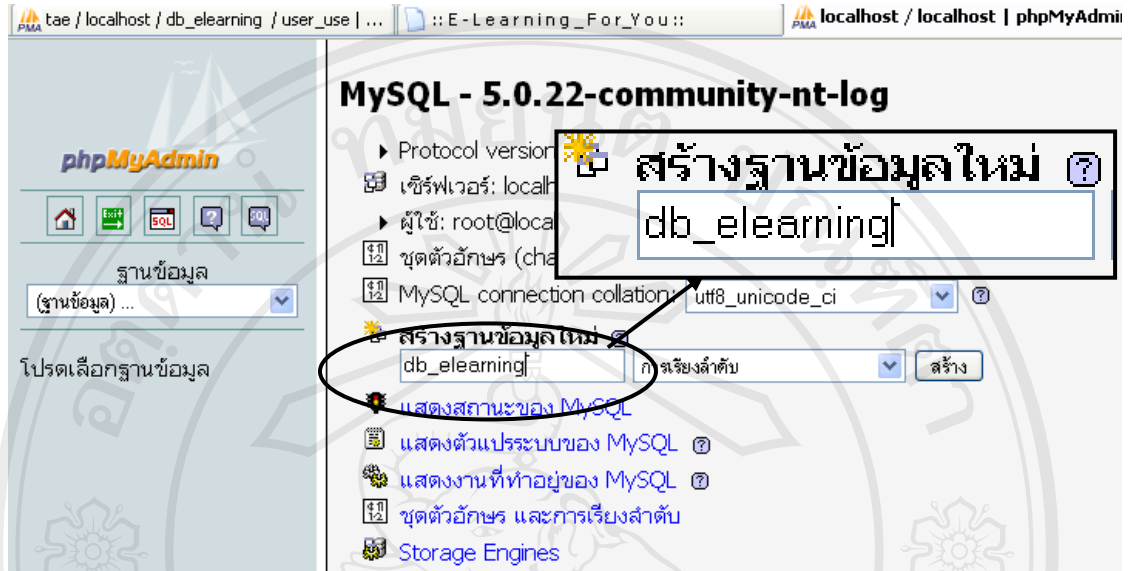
tae / localhost / db_elearning / user_use | ... :: E-Learning_For_You:: localhost / localhost | phpMyAdmin

phpMyAdmin

ฐานข้อมูล
(ฐานข้อมูล) ...

โปรดเลือกฐานข้อมูล

MySQL - 5.0.22-community-nt-log

Protocol version

เซิร์ฟเวอร์: localh

ผู้ใช้: root@local

ชุดตัวอักษร (cha

MySQL connection collation: utf8_unicode_ci

สร้างฐานข้อมูลใหม่

db_elearning

สร้างฐานข้อมูลใหม่

db_elearning การเรียงลำดับ สร้าง

แสดงสถานะของ MySQL

แสดงตัวแปรระบบของ MySQL

แสดงงานที่ทำอยู่ของ MySQL

ชุดตัวอักษร และการเรียงลำดับ

Storage Engines